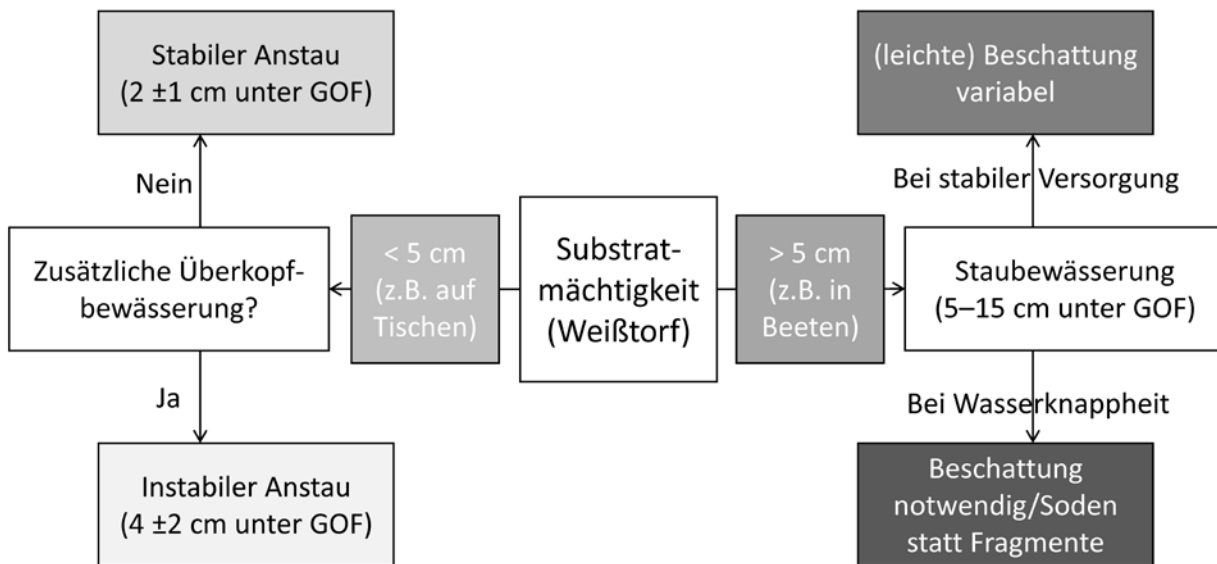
Stabiler Anstau
(2 ±1 cm unter GOF)

Nein

Zusätzliche Überkopfbewässerung?

Ja

Instabiler Anstau
(4 ±2 cm unter GOF)

< 5 cm
(z.B. auf Tischen)

Substratmächtigkeit
(Weißtorf)

> 5 cm
(z.B. in Beeten)

(leichte) Beschattung
variabel

Bei stabiler Versorgung

Staubewässerung
(5–15 cm unter GOF)

Bei Wasserknappheit

Beschattung
notwendig/Soden
statt Fragmente